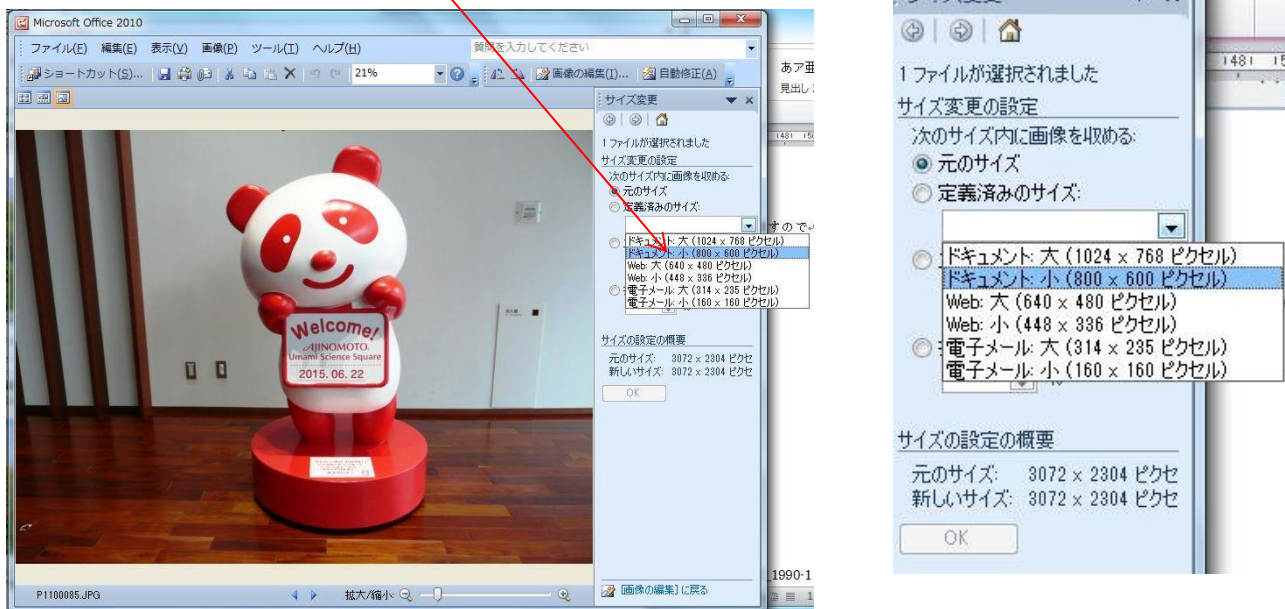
Microsoft Office 2010

ファイル(F) 編集(E) 表示(V) 画像(P) ツール(T) ヘルプ(H)

質問を入力してください

ショートカット(S)... 21% 画像の編集(I)... 自動修正(A)

あア亜

見出し

サイズ変更

1ファイルが選択されました

サイズ変更の設定

次のサイズ内に画像を収める:

元のサイズ

定義済みのサイズ:

ドキュメント: 大 (1024 x 768 ピクセル)
ドキュメント: 小 (800 x 600 ピクセル)
Web: 大 (640 x 480 ピクセル)
Web: 小 (448 x 336 ピクセル)
電子メール: 大 (314 x 235 ピクセル)
電子メール: 小 (160 x 160 ピクセル)

すので

サイズの設定の概要

元のサイズ: 3072 x 2304 ピクセ
新しいサイズ: 3072 x 2304 ピクセ

OK

Welcome!
AJINOMOTO
Umami Science Square
2015. 06. 22

P1100085.JPG

拡大/縮小

[画像の編集] に戻る

1990-1

1481 15

1ファイルが選択されました

サイズ変更の設定

次のサイズ内に画像を収める:

元のサイズ

定義済みのサイズ:

ドキュメント: 大 (1024 x 768 ピクセル)
ドキュメント: 小 (800 x 600 ピクセル)
Web: 大 (640 x 480 ピクセル)
Web: 小 (448 x 336 ピクセル)
電子メール: 大 (314 x 235 ピクセル)
電子メール: 小 (160 x 160 ピクセル)

サイズの設定の概要

元のサイズ: 3072 x 2304 ピクセ
新しいサイズ: 3072 x 2304 ピクセ

OK